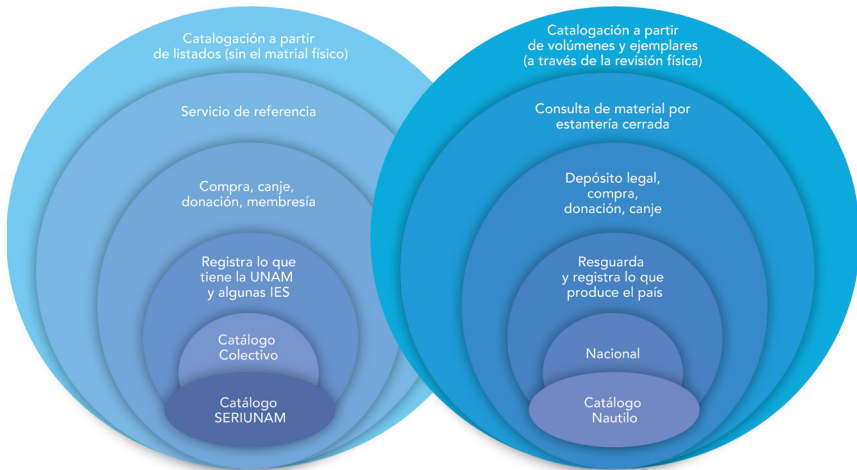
Catalogación a partir de listados (sin el matrial físico)

Servicio de referencia

Compra, canje, donación, membresía

Registra lo que tiene la UNAM y algunas IES

Catálogo Colectivo

Catálogo SERIUNAM

Catalogación a partir de volúmenes y ejemplares (a través de la revisión física)

Consulta de material por estantería cerrada

Depósito legal, compra, donación, canje

Resguarda y registra lo que produce el país

Nacional

Catálogo Nautilo